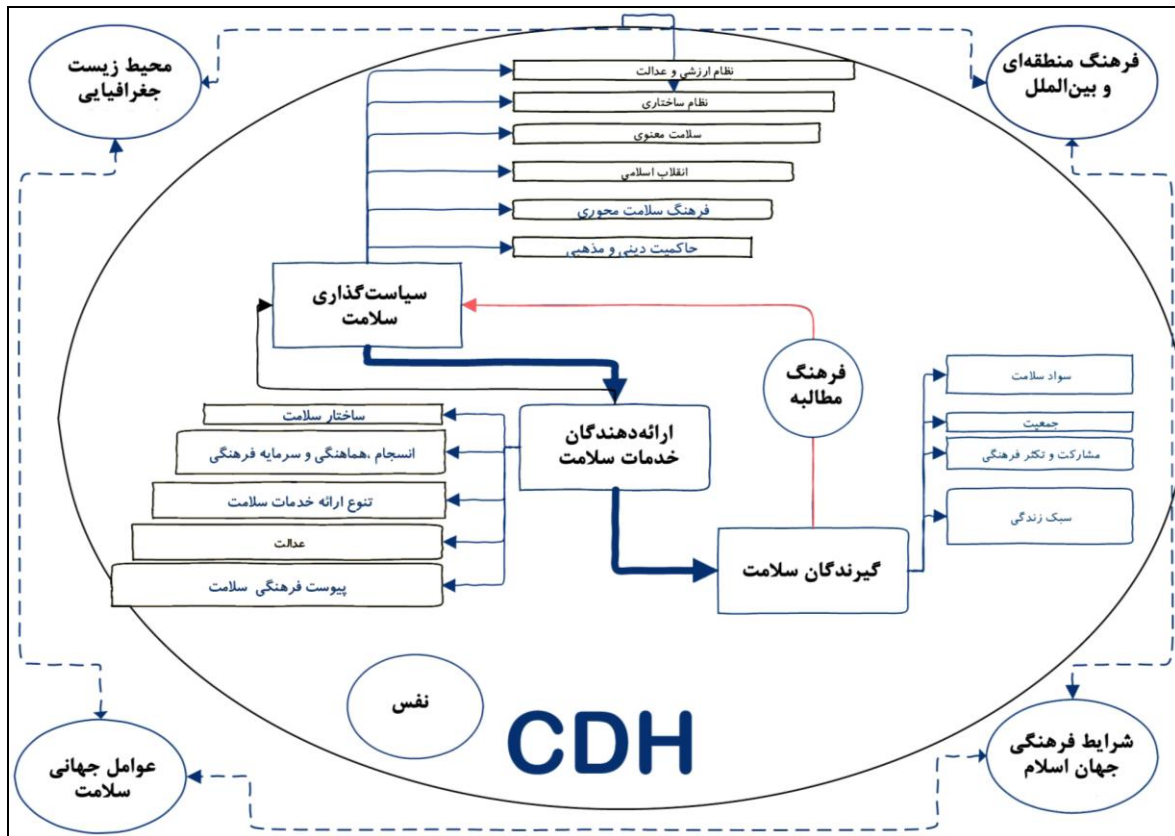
محیط زیست جغرافیایی

فرهنگ منطقه‌ای و بین‌الملل

نظام ارزشی و عدالت

نظام ساختاری

سلامت معنوی

انقلاب اسلامی

فرهنگ سلامت محوری

حاکمیت دینی و مذهبی

سیاست‌گذاری سلامت

فرهنگ مطالبه

سواد سلامت

جمعیت

مشارکت و تکثر فرهنگی

سبک زندگی

ساختار سلامت

انسجام ،هماهنگی و سرمایه فرهنگی

تنوع ارائه خدمات سلامت

عدالت

پیوست فرهنگی سلامت

ارائه‌دهندگان خدمات سلامت

گیرندگان سلامت

نفس

CDH

عوامل جهانی سلامت

شرایط فرهنگی جهان اسلام